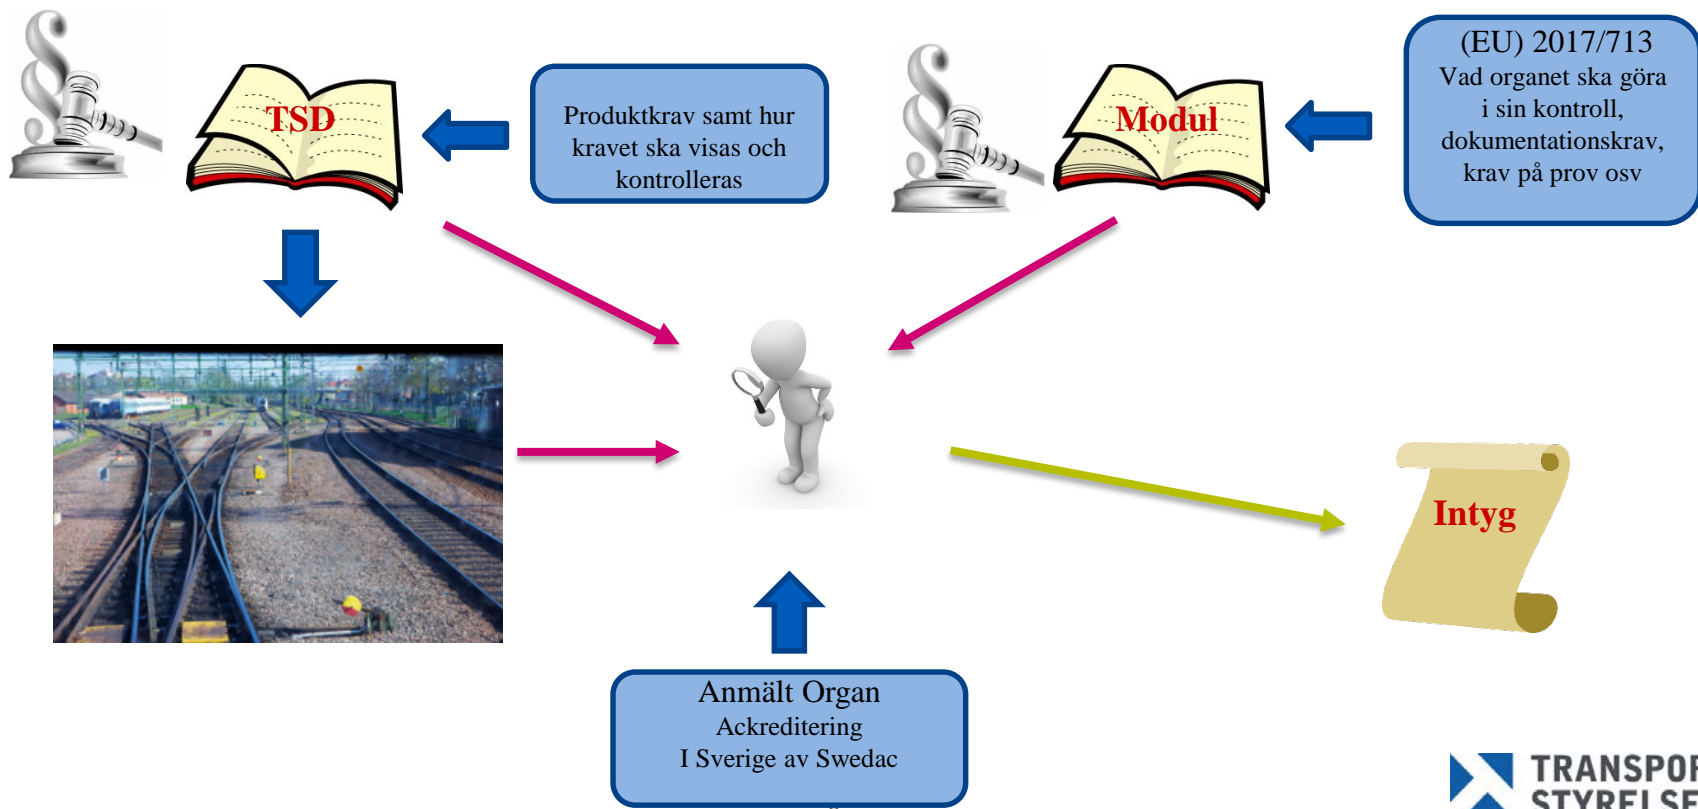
TSD

Produktkrav samt hur kravet ska visas och kontrolleras

Modul

(EU) 2017/713
Vad organet ska göra i sin kontroll, dokumentationskrav, krav på prov osv

Intyg

Anmält Organ
Ackreditering
I Sverige av Swedac

TRANSPO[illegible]
STYRELS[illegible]